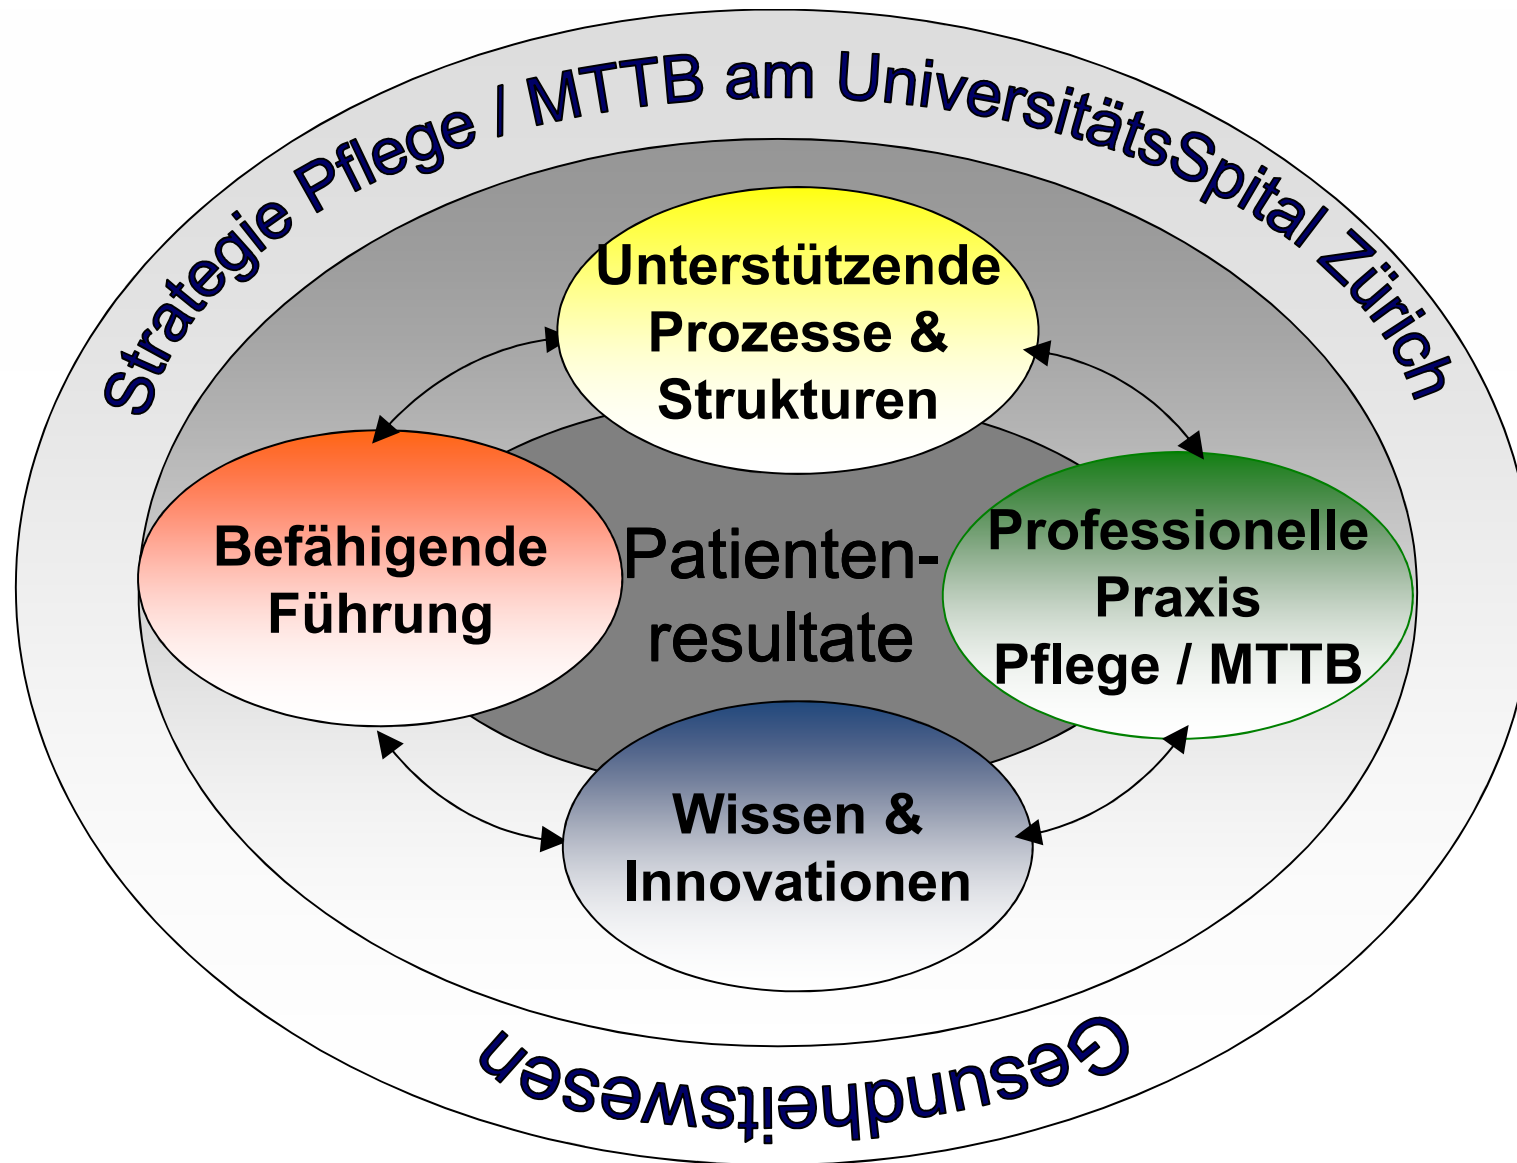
Strategie Pflege / MTTB am UniversitätsSpital Zürich

Unterstützende Prozesse & Strukturen

Befähigende Führung

Patienten-resultate

Professionelle Praxis Pflege / MTTB

Wissen & Innovationen

Gesundheitswesen